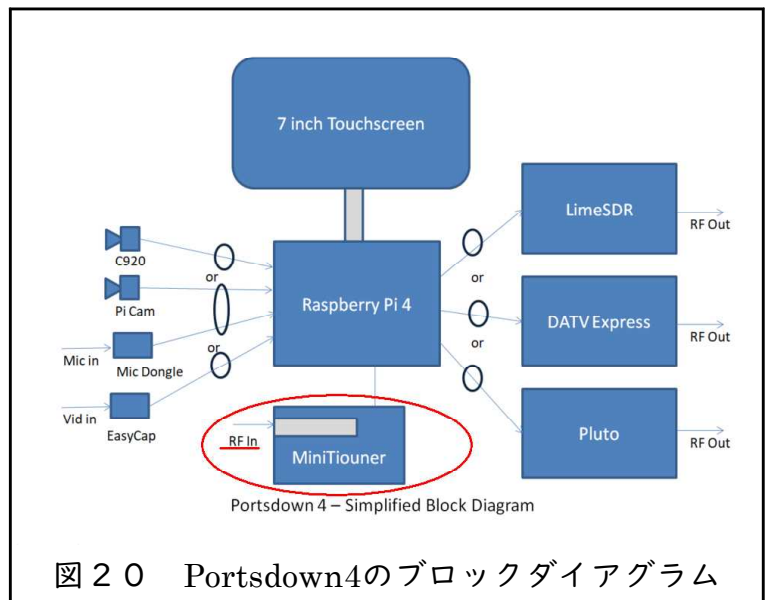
7 inch Touchscreen

C920

Pi Cam

Mic in

Mic Dongle

Vid in

EasyCap

or

or

Raspberry Pi 4

RF In

MiniTiouner

or

or

LimeSDR

RF Out

DATV Express

RF Out

Pluto

RF Out

Portsdown 4 – Simplified Block Diagram

図２０　Portsdown4のブロックダイアグラム